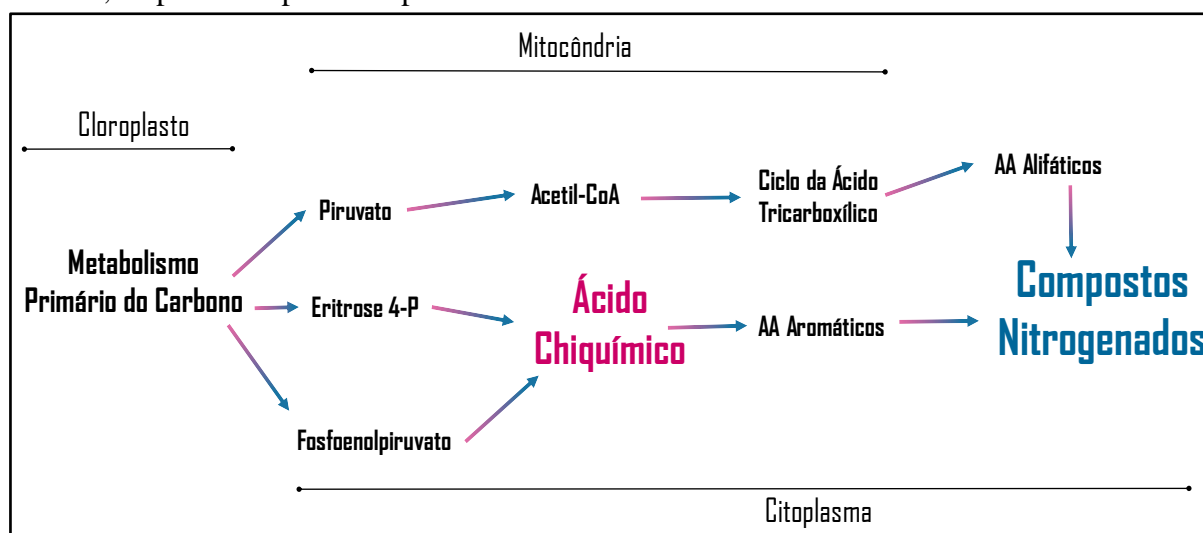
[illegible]

Mitocôndria

Cloroplasto

Metabolismo Primário do Carbono

Piruvato

Acetil-CoA

Ciclo da Ácido Tricarboxílico

AA Alifáticos

Eritrose 4-P

Ácido Chiquímico

AA Aromáticos

Compostos Nitrogenados

Fosfoenolpiruvato

Citoplasma